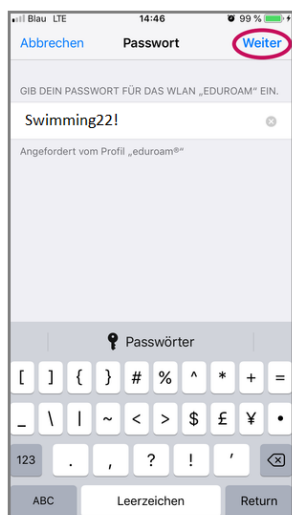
Blau LTE 14:46 99 %

Abbrechen Passwort Weiter

GIB DEIN PASSWORT FÜR DAS WLAN „EDUROAM" EIN.

Swimming22!

Angefordert vom Profil „eduroam®"

Passwörter

[ ] { } # % ^ * + =

_ \ | ~ < > $ £ ¥ •

123 . , ? ! '

ABC Leerzeichen Return